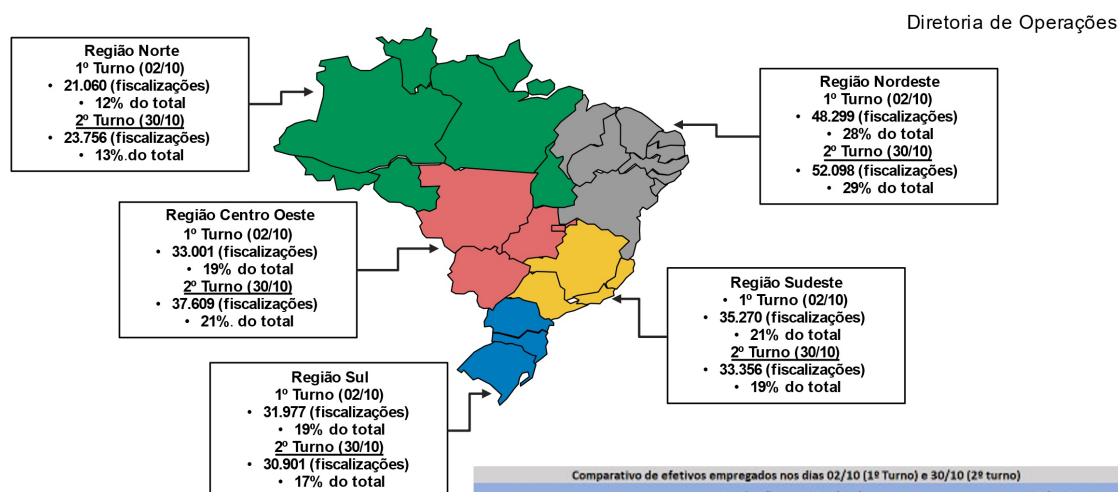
Diretoria de Operações

Região Norte
1º Turno (02/10)
• 21.060 (fiscalizações)
• 12% do total
2º Turno (30/10)
• 23.756 (fiscalizações)
• 13%.do total

Região Nordeste
1º Turno (02/10)
• 48.299 (fiscalizações)
• 28% do total
2º Turno (30/10)
• 52.098 (fiscalizações)
• 29% do total

Região Centro Oeste
1º Turno (02/10)
• 33.001 (fiscalizações)
• 19% do total
2º Turno (30/10)
• 37.609 (fiscalizações)
• 21%. do total

Região Sudeste
• 1º Turno (02/10)
• 35.270 (fiscalizações)
• 21% do total
2º Turno (30/10)
• 33.356 (fiscalizações)
• 19% do total

Região Sul
1º Turno (02/10)
• 31.977 (fiscalizações)
• 19% do total
2º Turno (30/10)
• 30.901 (fiscalizações)
• 17% do total

Comparativo de efetivos empregados nos dias 02/10 (1º Turno) e 30/10 (2º turno)